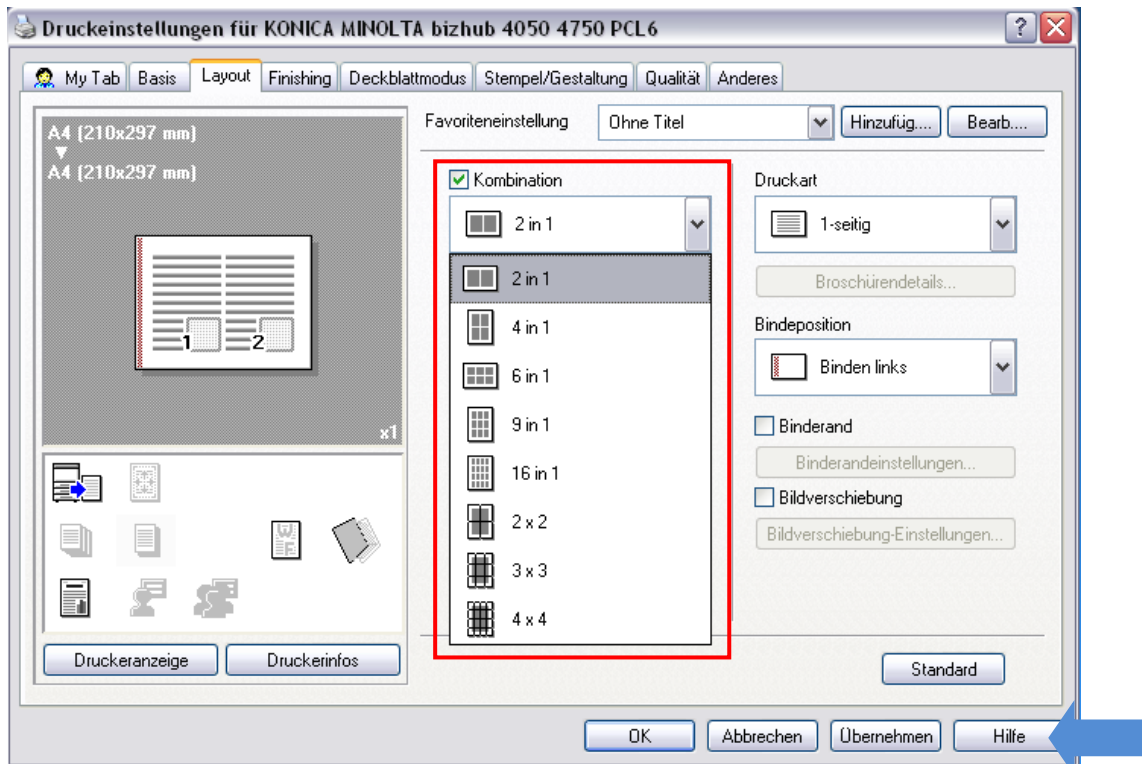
Druckeinstellungen für KONICA MINOLTA bizhub 4050 4750 PCL6

My Tab | Basis | Layout | Finishing | Deckblattmodus | Stempel/Gestaltung | Qualität | Anderes

A4 (210x297 mm)
▼
A4 (210x297 mm)

1 2

x1

Favoriteneinstellung
Ohne Titel
Hinzufüg...
Bearb...

Kombination
2 in 1
2 in 1
4 in 1
6 in 1
9 in 1
16 in 1
2 x 2
3 x 3
4 x 4

Druckart
1-seitig
Broschürendetails...
Bindeposition
Binden links
Binderand
Binderandeinstellungen...
Bildverschiebung
Bildverschiebung-Einstellungen...

Druckeranzeige
Druckerinfos
Standard

OK
Abbrechen
Übernehmen
Hilfe